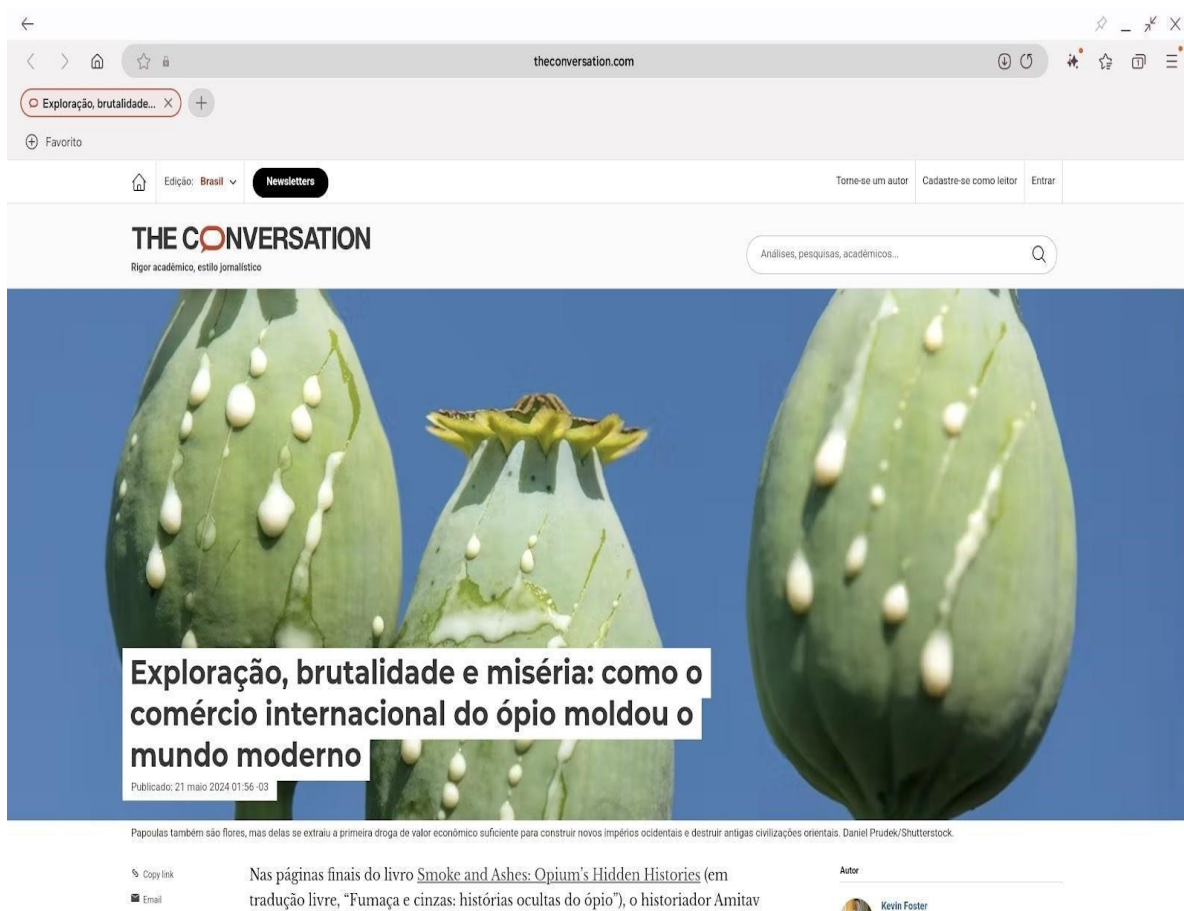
theconversation.com

Exploração, brutalidade... ×

Favorito

Edição: Brasil

Newsletters

Torne-se um autor

Cadastre-se como leitor

Entrar

THE CONVERSATION

Rigor acadêmico, estilo jornalístico

Análises, pesquisas, acadêmicos...

Exploração, brutalidade e miséria: como o comércio internacional do ópio moldou o mundo moderno

Publicado: 21 maio 2024 01:56 -03

Papoulas também são flores, mas delas se extraiu a primeira droga de valor econômico suficiente para construir novos impérios ocidentais e destruir antigas civilizações orientais. Daniel Prudek/Shutterstock.

Copy link

Email

Nas páginas finais do livro Smoke and Ashes: Opium's Hidden Histories (em tradução livre, "Fumaça e cinzas: histórias ocultas do ópio"), o historiador Amitav

Autor

Kevin Foster